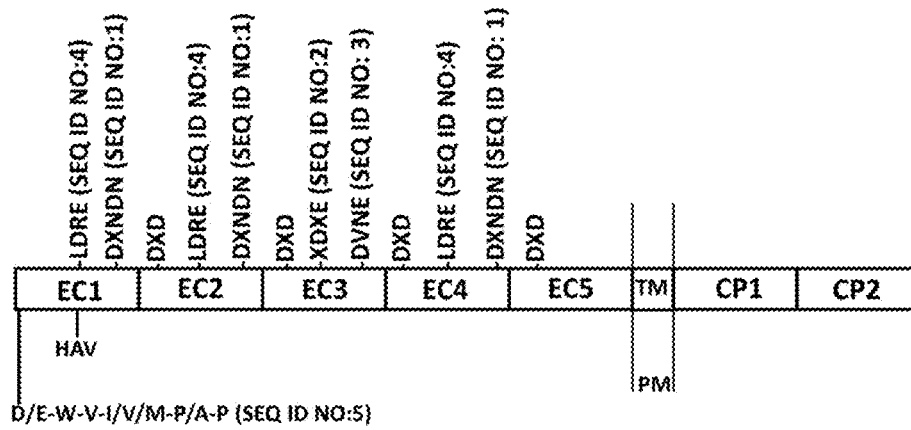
LDRE (SEQ ID NO:4)
DXNDN (SEQ ID NO:1)
DXD
LDRE (SEQ ID NO:4)
DXNDN (SEQ ID NO:1)
DXD
XDXE (SEQ ID NO:2)
DVNE (SEQ ID NO: 3)
DXD
LDRE (SEQ ID NO:4)
DXNDN (SEQ ID NO: 1)
DXD

| EC1 | EC2 | EC3 | EC4 | EC5 | TM | CP1 | CP2 |
|---|---|---|---|---|---|---|---|

HAV

PM

D/E-W-V-I/V/M-P/A-P (SEQ ID NO:5)